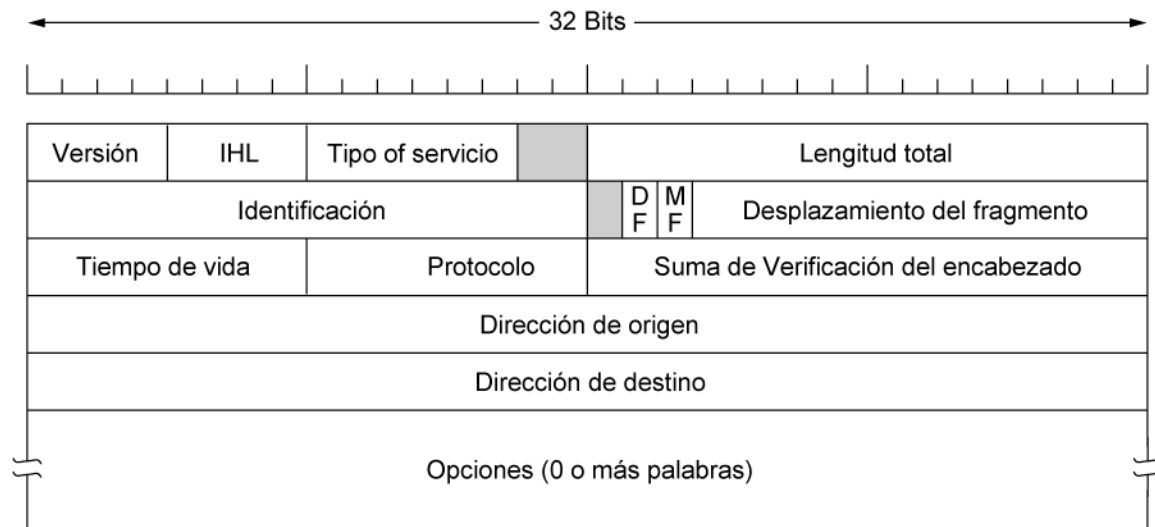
32 Bits

Versión
IHL
Tipo of servicio
Lengitud total
Identificación
DF
MF
Desplazamiento del fragmento
Tiempo de vida
Protocolo
Suma de Verificación del encabezado
Dirección de origen
Dirección de destino
Opciones (0 o más palabras)